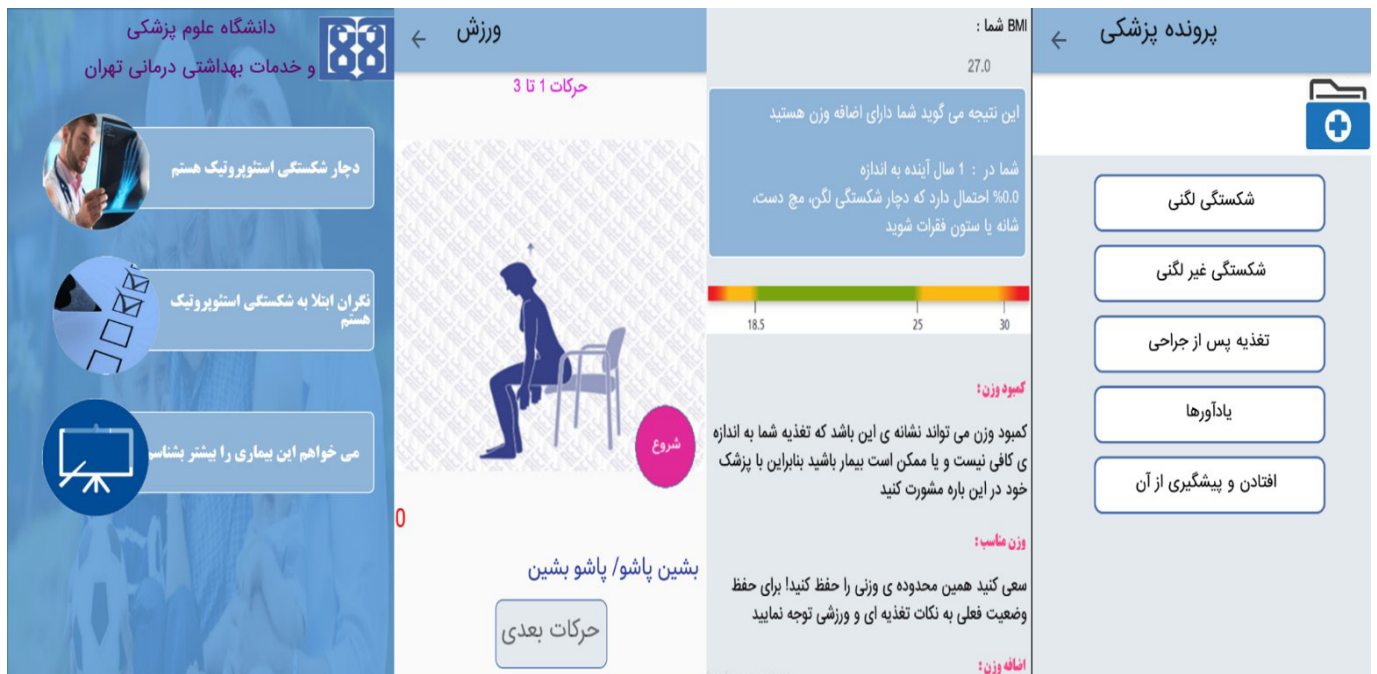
دانشگاه علوم پزشکی
و خدمات بهداشتی درمانی تهران

دچار شکستگی استئوپروتیک هستم

نگران ابتلا به شکستگی استئوپروتیک هستم

می خواهم این بیماری را بیشتر بشناسم

ورزش

حرکات 1 تا 3

شروع

0

بشین پاشو/ پاشو بشین

حرکات بعدی

BMI شما :

27.0

این نتیجه می گوید شما دارای اضافه وزن هستید

شما در : 1 سال آینده به اندازه
0.0% احتمال دارد که دچار شکستگی لگن، مچ دست، شانه یا ستون فقرات شوید

18.5 25 30

کمبود وزن:

کمبود وزن می تواند نشانه ی این باشد که تغذیه شما به اندازه ی کافی نیست و یا ممکن است بیمار باشید بنابراین با پزشک خود در این باره مشورت کنید

وزن مناسب:

سعی کنید همین محدوده ی وزنی را حفظ کنید! برای حفظ وضعیت فعلی به نکات تغذیه ای و ورزشی توجه نمایید

اضافه وزن:

پرونده پزشکی

شکستگی لگنی

شکستگی غیر لگنی

تغذیه پس از جراحی

یادآورها

افتادن و پیشگیری از آن